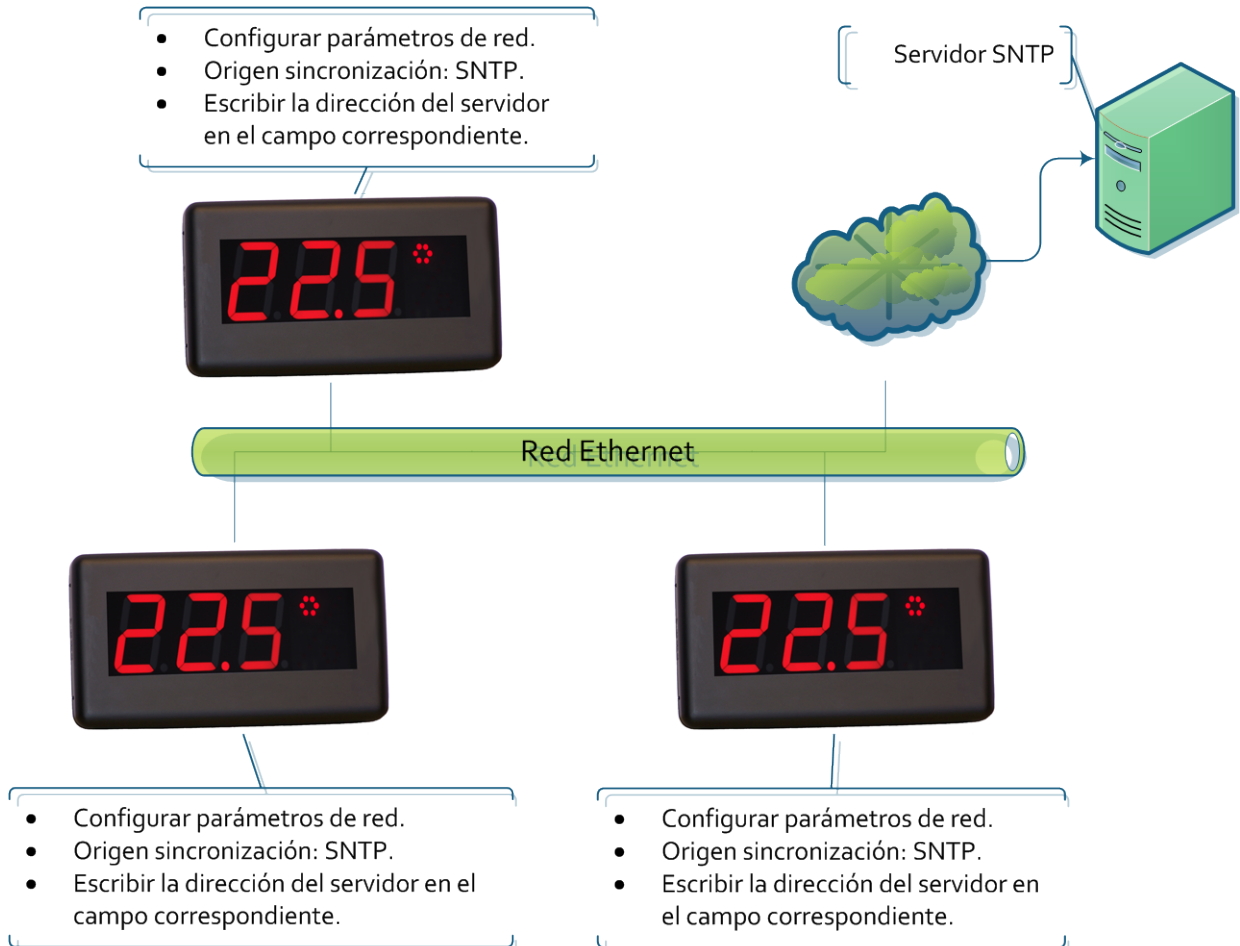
- Configurar parámetros de red.
- Origen sincronización: SNTP.
- Escribir la dirección del servidor en el campo correspondiente.

Servidor SNTP

22.5°

Red Ethernet

22.5°

22.5°

- Configurar parámetros de red.
- Origen sincronización: SNTP.
- Escribir la dirección del servidor en el campo correspondiente.

- Configurar parámetros de red.
- Origen sincronización: SNTP.
- Escribir la dirección del servidor en el campo correspondiente.